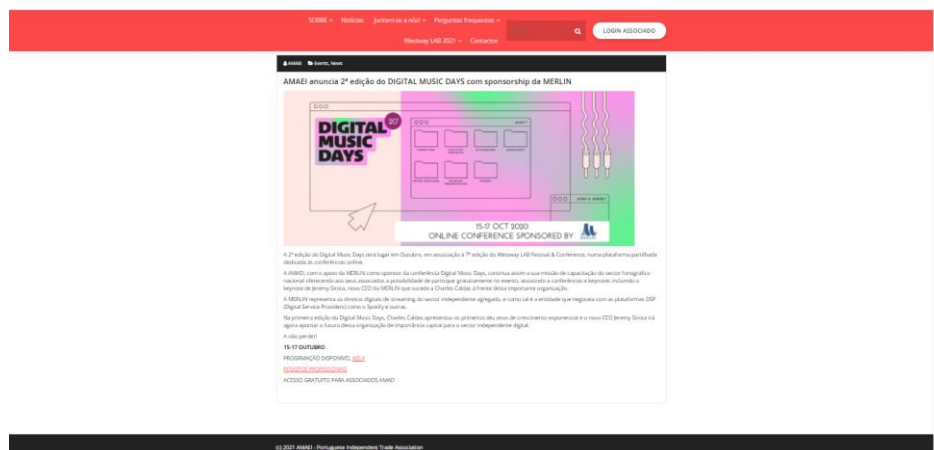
SOBRE Notícias Juntem-se a nós! Perguntas frequentes

Westway LAB 2021 Contactos

LOGIN ASSOCIADO

AMAEI Evento, News

AMAEI anuncia 2ª edição do DIGITAL MUSIC DAYS com sponsorship da MERLIN

DIGITAL MUSIC DAYS 20'

15-17 OCT 2020
ONLINE CONFERENCE SPONSORED BY

A 2ª edição do Digital Music Days terá lugar em Outubro, em associação à 7ª edição do Westway LAB Festival & Conference, numa plataforma partilhada dedicada às conferências online.

A AMAEI, com o apoio da MERLIN como sponsor da conferência Digital Music Days, continua assim a sua missão de capacitação do sector fonográfico nacional oferecendo aos seus associados a possibilidade de participar gratuitamente no evento, assistindo a conferências e keynotes incluindo o keynote de Jeremy Sirota, novo CEO da MERLIN que sucede a Charles Caldas à frente desta importante organização.

A MERLIN representa os direitos digitais de streaming do sector independente agregado, e como tal é a entidade que negoceia com as plataformas DSP (Digital Service Providers) como o Spotify e outras.

Na primeira edição do Digital Music Days, Charles Caldas apresentou os primeiros dez anos de crescimento exponencial e o novo CEO Jeremy Sirota irá agora apontar o futuro desta organização de importância capital para o sector independente digital.

A não perder!

15-17 OUTUBRO

PROGRAMAÇÃO DISPONÍVEL AQUI

REGISTOS PROFISSIONAIS

ACESSO GRATUITO PARA ASSOCIADOS AMAEI

(c) 2021 AMAEI - Portuguese Independent Trade Association